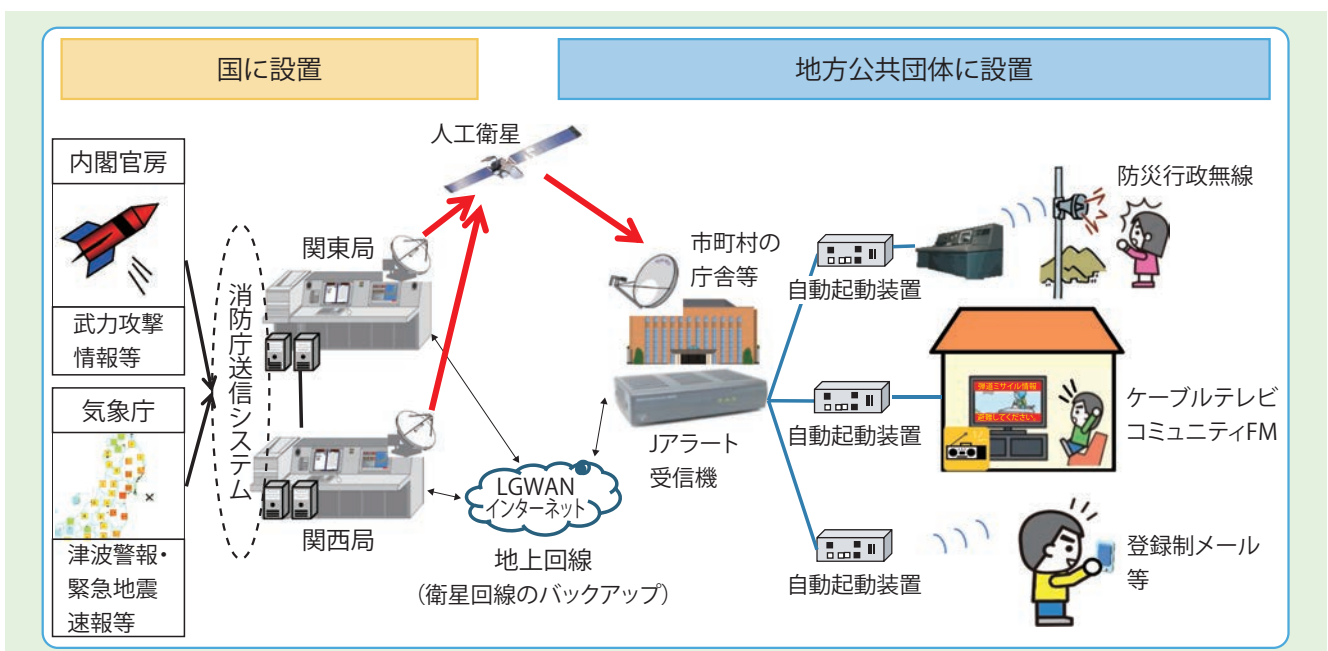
国に設置

地方公共団体に設置

内閣官房

武力攻撃情報等

気象庁

津波警報・緊急地震速報等

消防庁送信システム

関東局

関西局

人工衛星

LGWAN インターネット

地上回線
（衛星回線のバックアップ）

市町村の庁舎等

Jアラート受信機

自動起動装置

自動起動装置

自動起動装置

防災行政無線

弾道ミサイル情報
避難してください。

ケーブルテレビ
コミュニティFM

登録制メール等